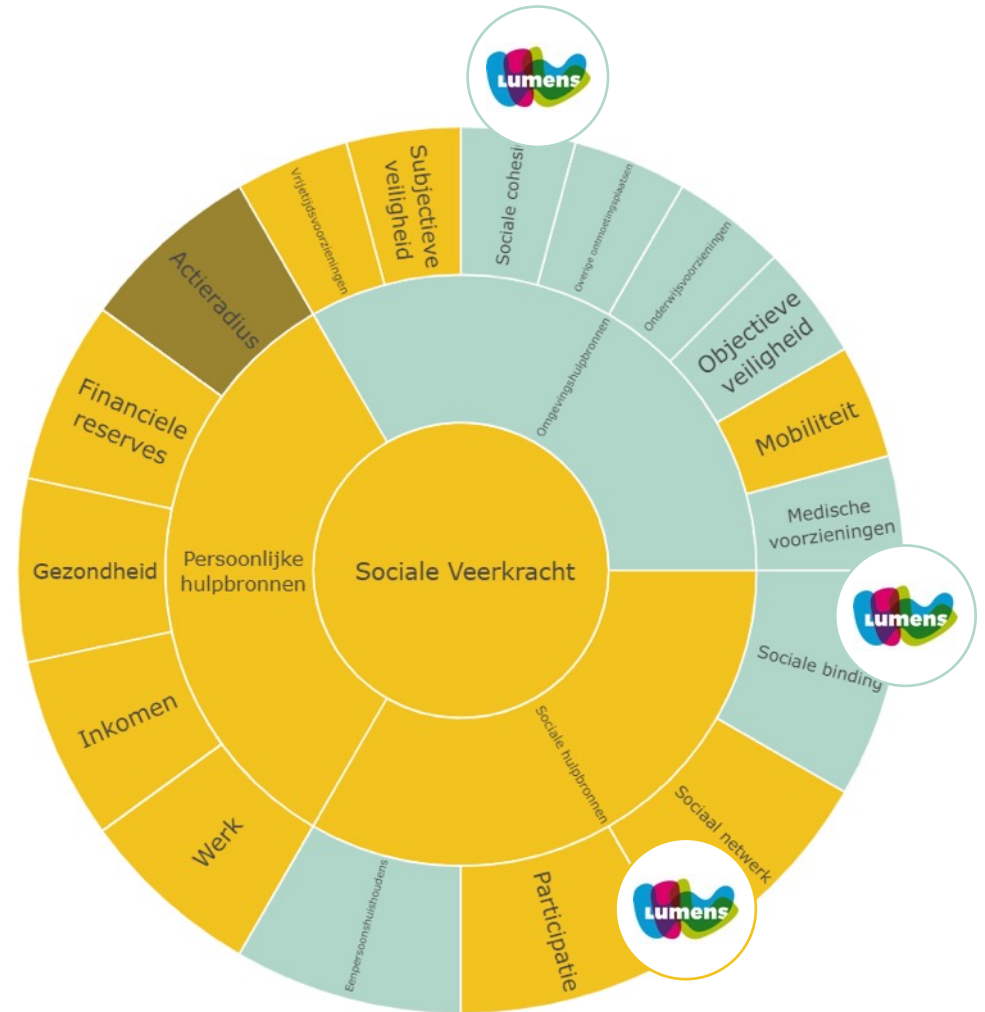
Lumens

Sociale Veerkracht

Persoonlijke hulpbronnen

Omgevingshulpbronnen

Sociale hulpbronnen

Subjectieve veiligheid

Vrijetijdsvoorzieningen

Actieradius

Financiele reserves

Gezondheid

Inkomen

Werk

Eenpersoonshuishouden

Participatie

Sociaal netwerk

Lumens

Sociale binding

Lumens

Medische voorzieningen

Mobiliteit

Objectieve veiligheid

Onderwijsvoorzieningen

Overige ontmoetingsplaatsen

Sociale cohesi